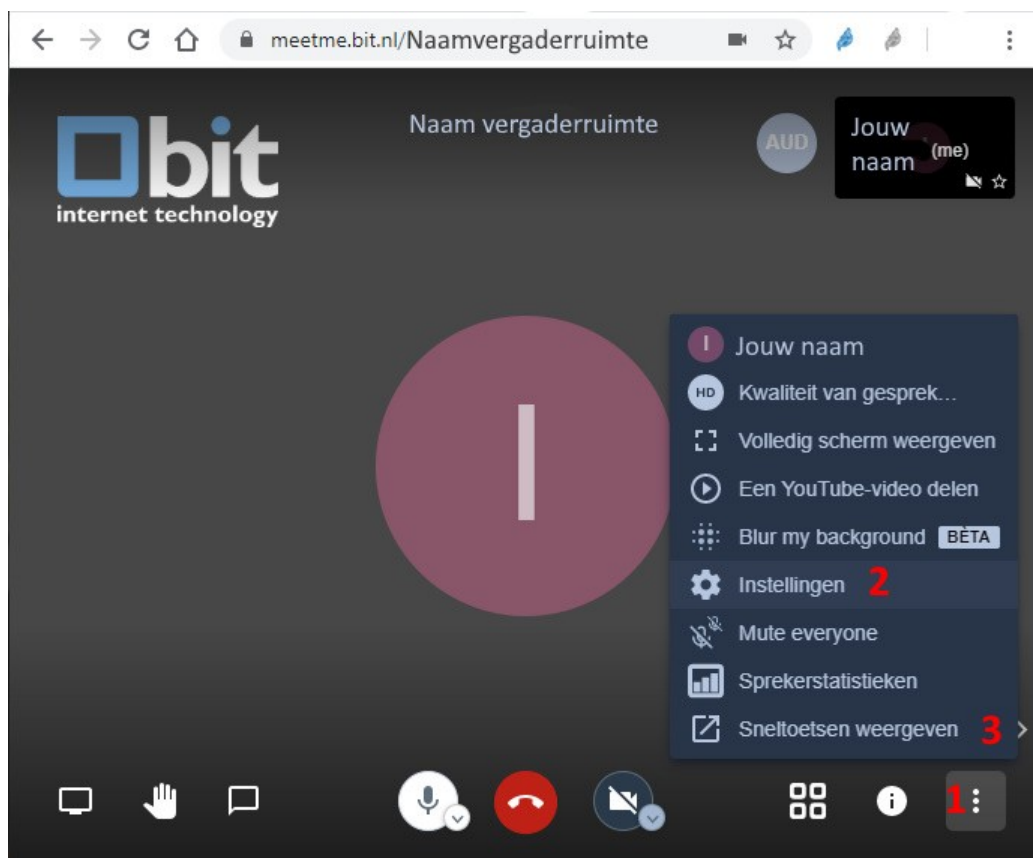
meetme.bit.nl/Naamvergaderruimte

bit
internet technology

Naam vergaderruimte

AUD

Jouw naam (me)

I

I Jouw naam
HD Kwaliteit van gesprek...
Volledig scherm weergeven
Een YouTube-video delen
Blur my background BÈTA
Instellingen 2
Mute everyone
Sprekerstatistieken
Sneltoetsen weergeven 3

1